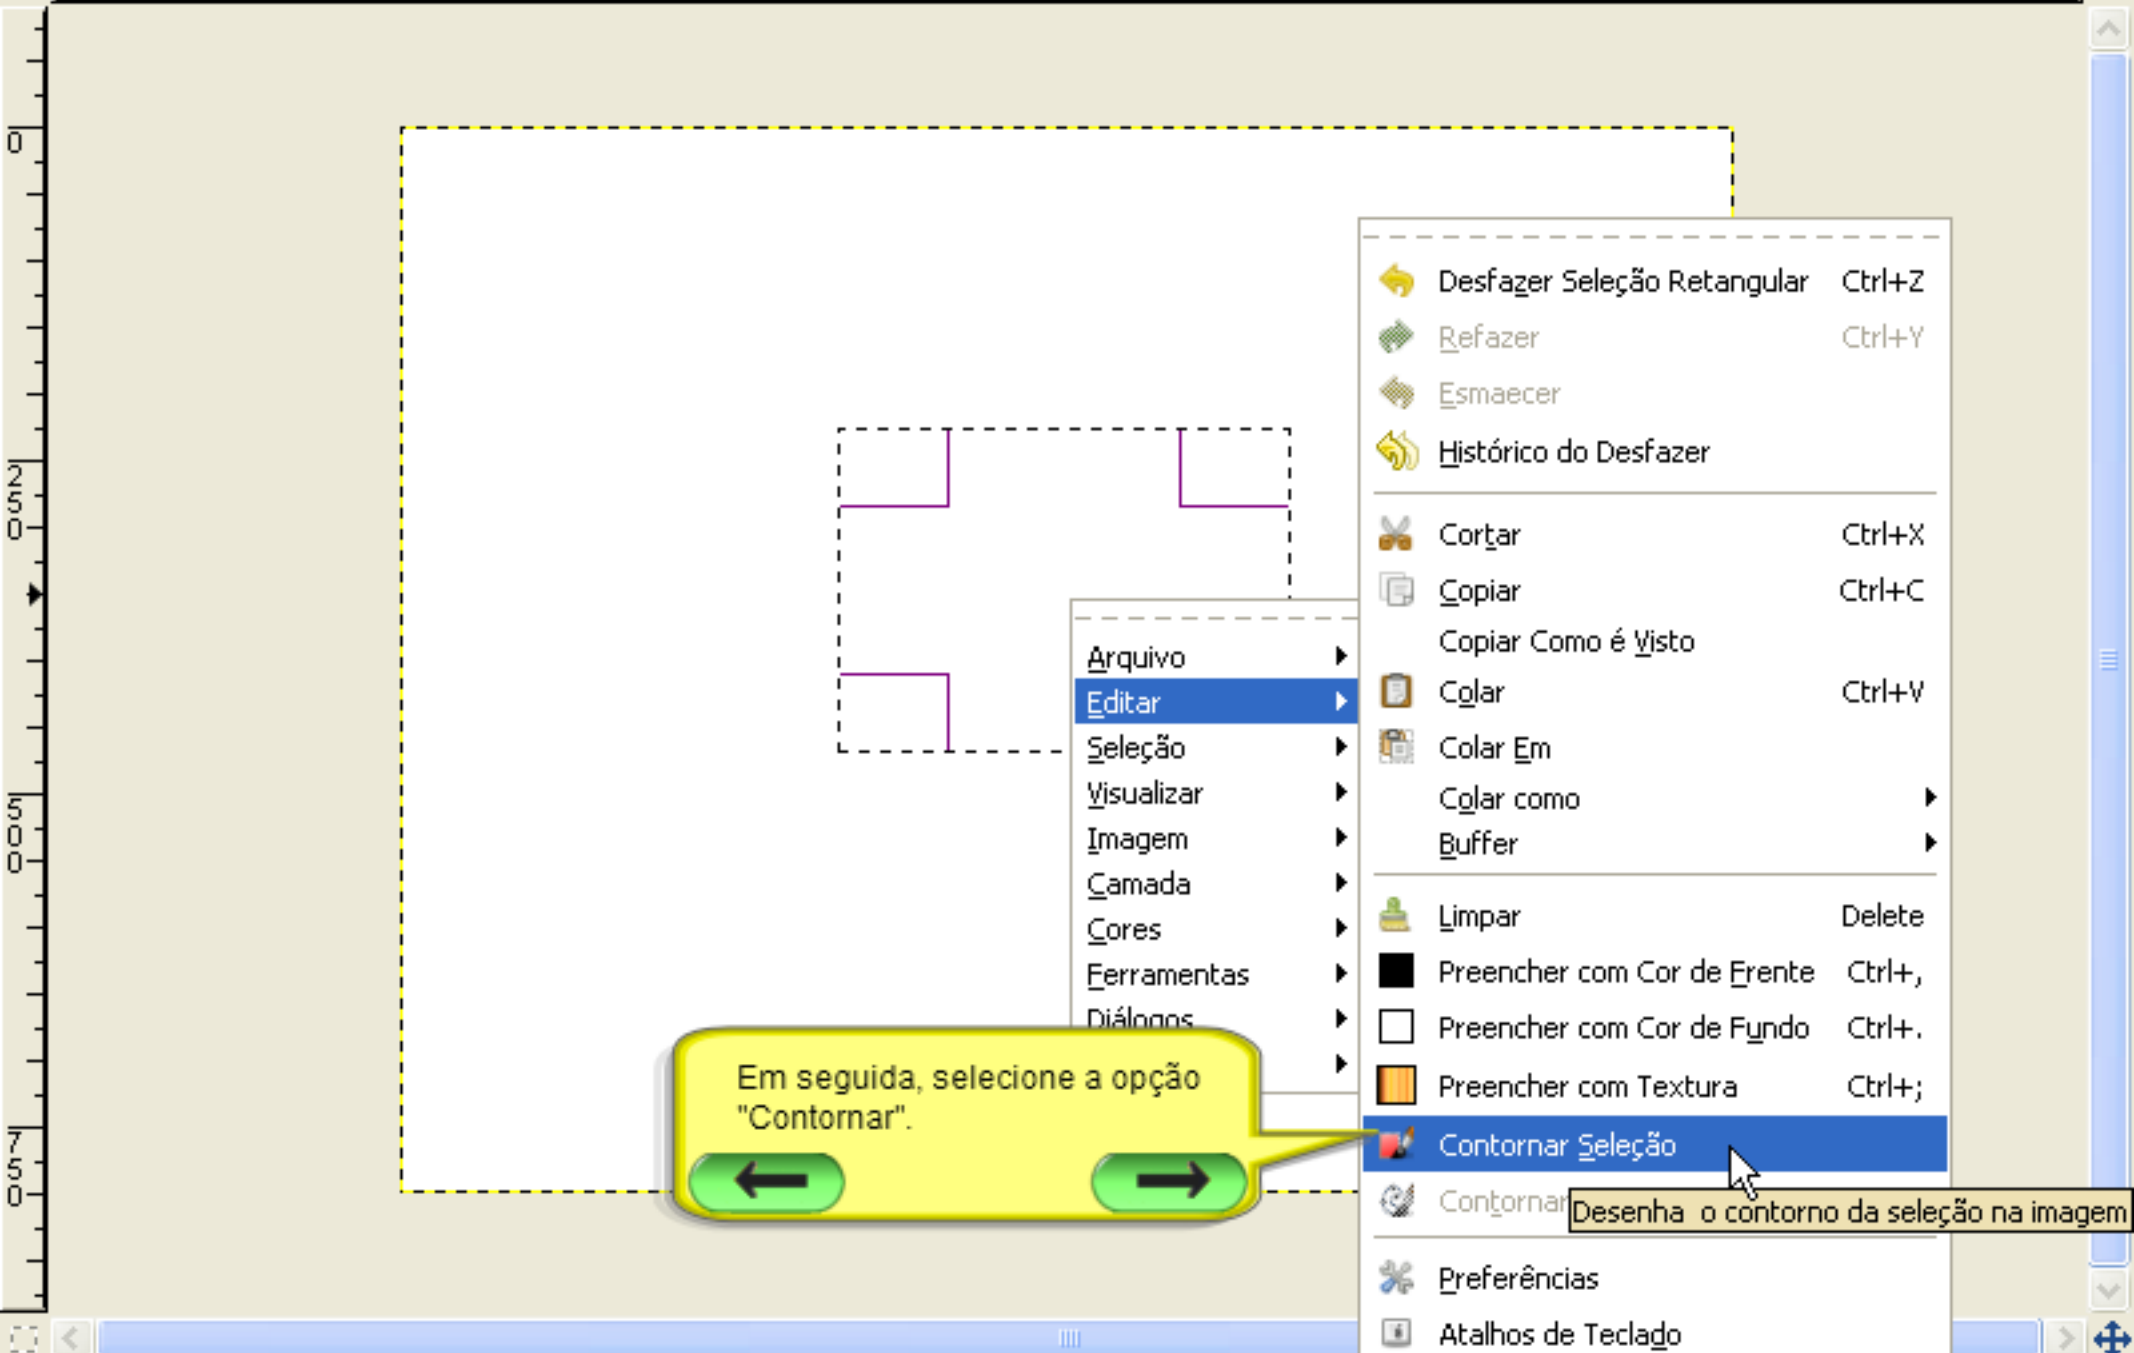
0
250
500
750

Arquivo
Editar
Seleção
Visualizar
Imagem
Camada
Cores
Ferramentas
Diálogos

Desfazer Seleção Retangular Ctrl+Z
Refazer Ctrl+Y
Esmaecer
Histórico do Desfazer
Cortar Ctrl+X
Copiar Ctrl+C
Copiar Como é Visto
Colar Ctrl+V
Colar Em
Colar como
Buffer
Limpar Delete
Preencher com Cor de Frente Ctrl+,
Preencher com Cor de Fundo Ctrl+.
Preencher com Textura Ctrl+;
Contornar Seleção
Contornar
Desenha o contorno da seleção na imagem
Preferências
Atalhos de Teclado

Em seguida, selecione a opção "Contornar".